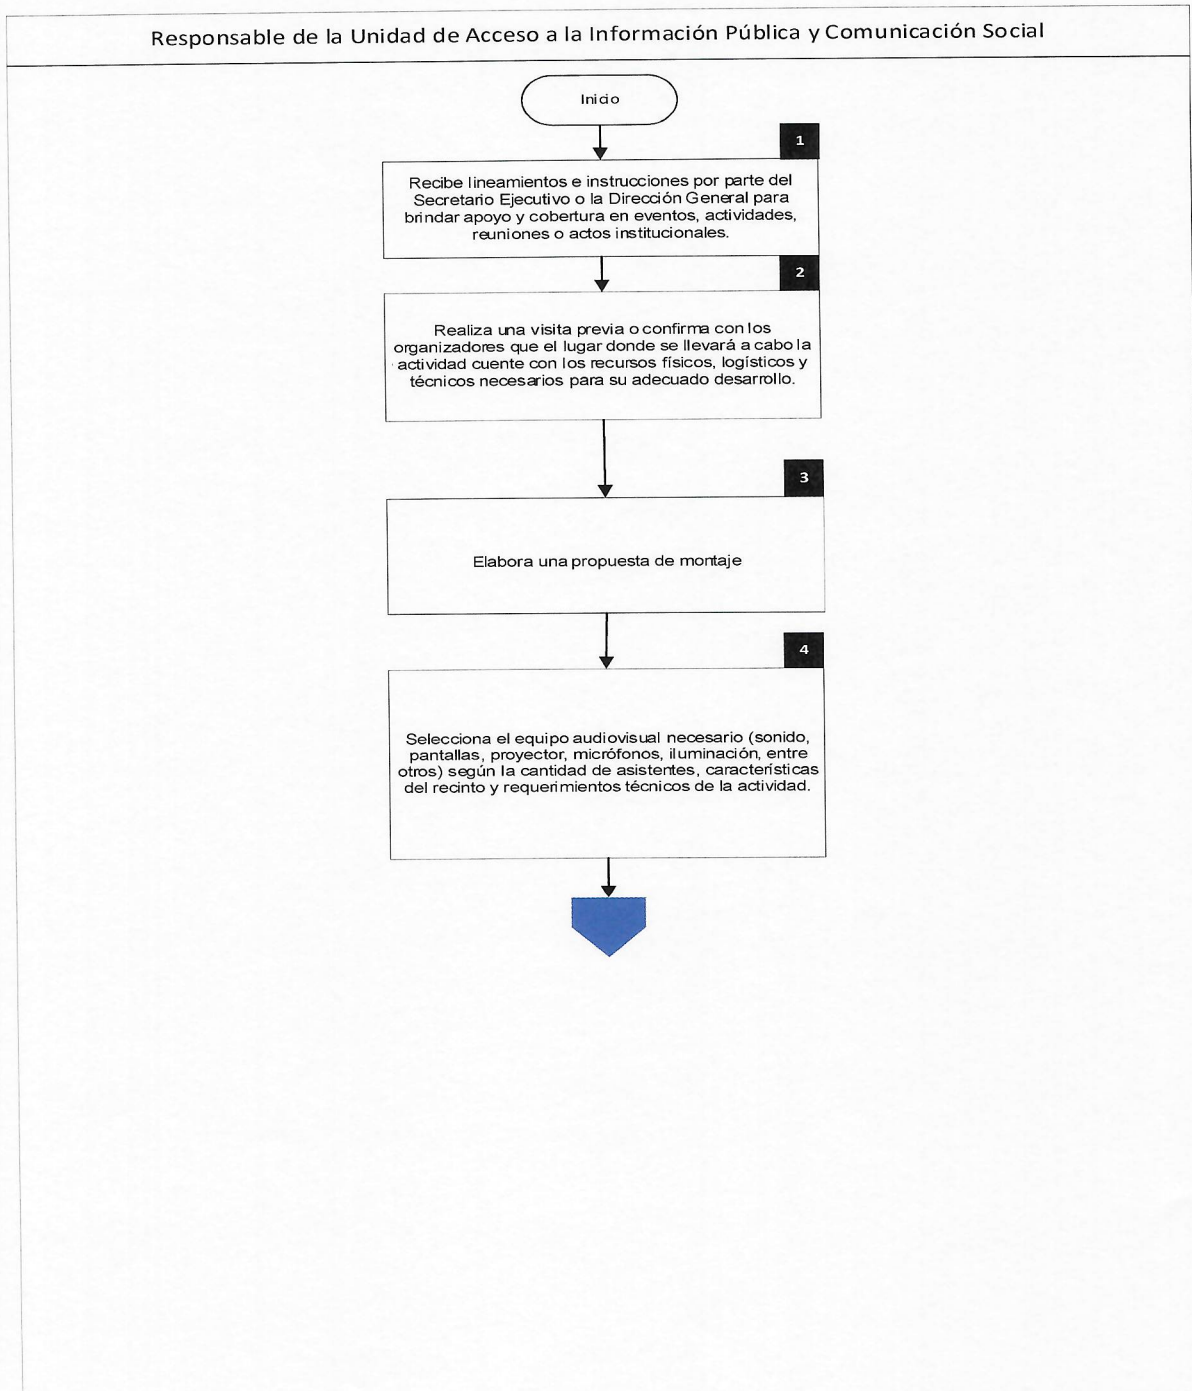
Responsable de la Unidad de Acceso a la Información Pública y Comunicación Social

Inicio

1

Recibe lineamientos e instrucciones por parte del Secretario Ejecutivo o la Dirección General para brindar apoyo y cobertura en eventos, actividades, reuniones o actos institucionales.

2

Realiza una visita previa o confirma con los organizadores que el lugar donde se llevará a cabo la actividad cuente con los recursos físicos, logísticos y técnicos necesarios para su adecuado desarrollo.

3

Elabora una propuesta de montaje

4

Selecciona el equipo audiovisual necesario (sonido, pantallas, proyector, micrófonos, iluminación, entre otros) según la cantidad de asistentes, características del recinto y requerimientos técnicos de la actividad.